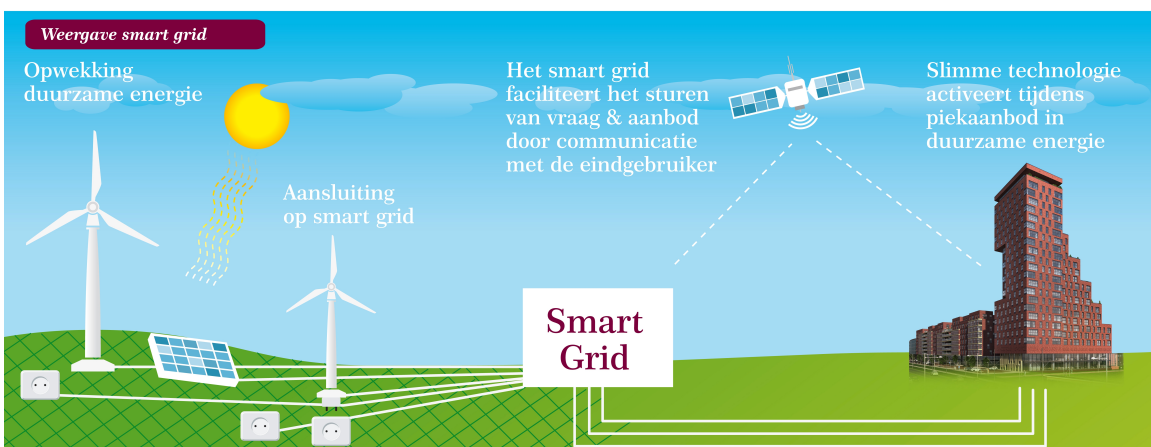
Weergave smart grid

Opwekking duurzame energie

Aansluiting op smart grid

Het smart grid faciliteert het sturen van vraag & aanbod door communicatie met de eindgebruiker

Slimme technologie activeert tijdens piekaanbod in duurzame energie

Smart Grid